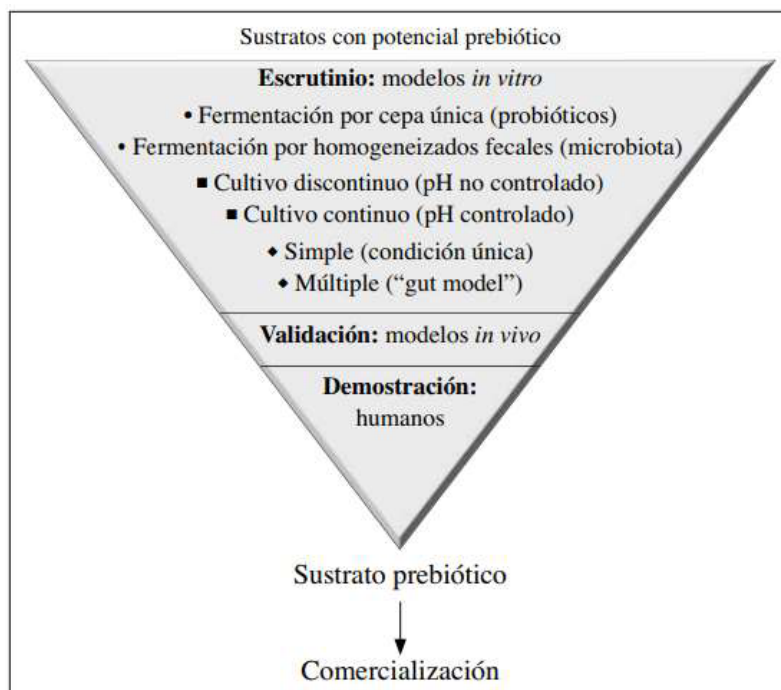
Sustratos con potencial prebiótico

Escrutinio: modelos in vitro

• Fermentación por cepa única (probióticos)
• Fermentación por homogeneizados fecales (microbiota)
■ Cultivo discontinuo (pH no controlado)
■ Cultivo continuo (pH controlado)
◆ Simple (condición única)
◆ Múltiple ("gut model")

Validación: modelos in vivo

Demostración: humanos

Sustrato prebiótico

Comercialización